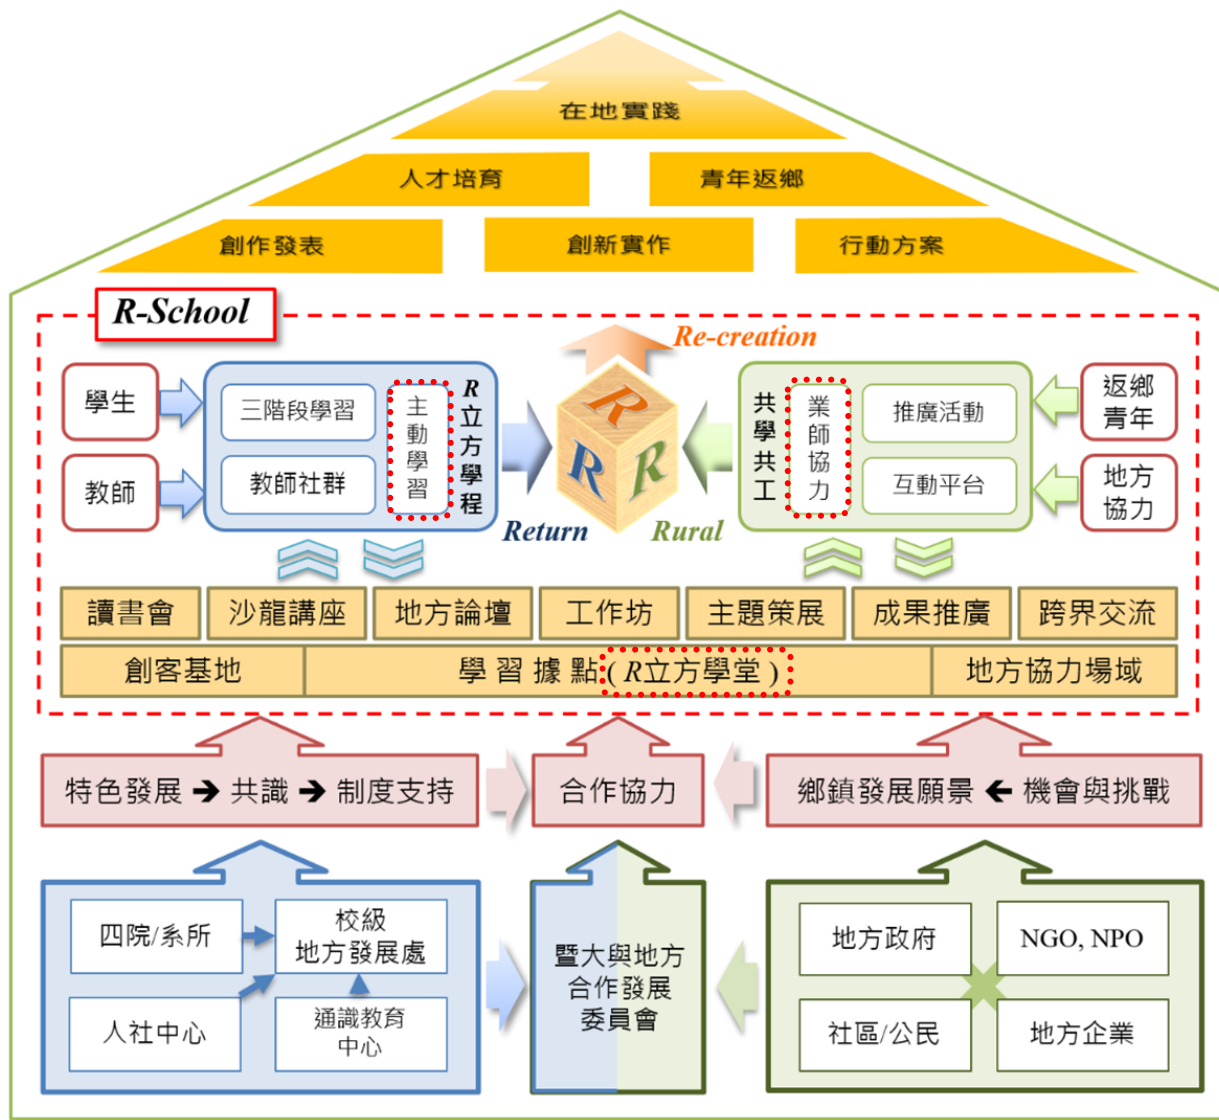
在地實踐

人才培育

青年返鄉

創作發表

創新實作

行動方案

R-School

Re-creation

學生

教師

三階段學習

教師社群

主動學習

R立方學程

R R R

Return

Rural

共學共工

業師協力

推廣活動

互動平台

返鄉青年

地方協力

| 讀書會 | 沙龍講座 | 地方論壇 | 工作坊 | 主題策展 | 成果推廣 | 跨界交流 |
|---|---|---|---|---|---|---|

| 創客基地 | 學習據點(R立方學堂) | 地方協力場域 |
|---|---|---|

特色發展 ➔ 共識 ➔ 制度支持

合作協力

鄉鎮發展願景 ← 機會與挑戰

四院/系所

校級地方發展處

人社中心

通識教育中心

暨大與地方合作發展委員會

地方政府

NGO, NPO

社區/公民

地方企業